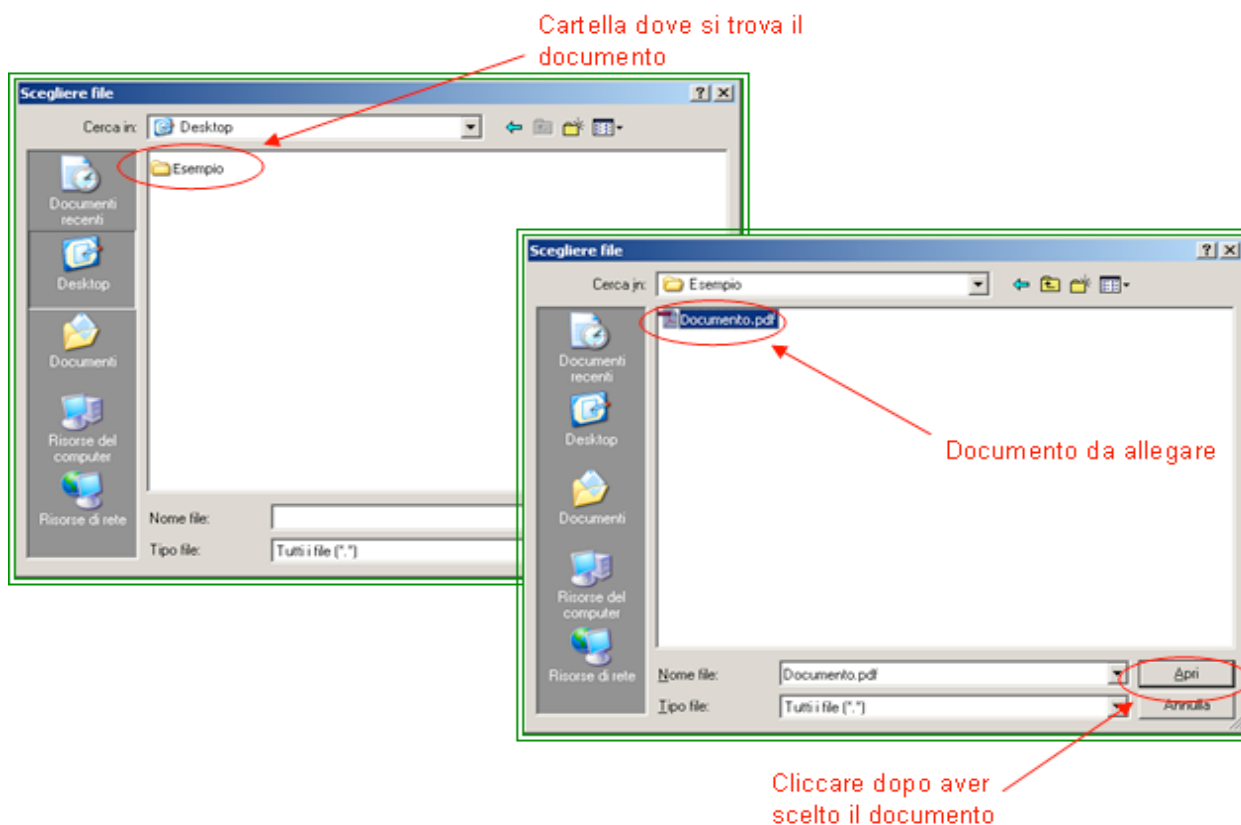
Cartella dove si trova il documento

Scegliere file

Cerca in: Desktop

Esempio

Documenti recenti

Desktop

Documenti

Risorse del computer

Risorse di rete

Nome file:

Tipo file: Tutti i file (*.*)

Scegliere file

Cerca in: Esempio

Documento.pdf

Documenti recenti

Desktop

Documenti

Risorse del computer

Risorse di rete

Documento da allegare

Nome file: Documento.pdf

Tipo file: Tutti i file (*.*)

Apri

Annulla

Cliccare dopo aver scelto il documento